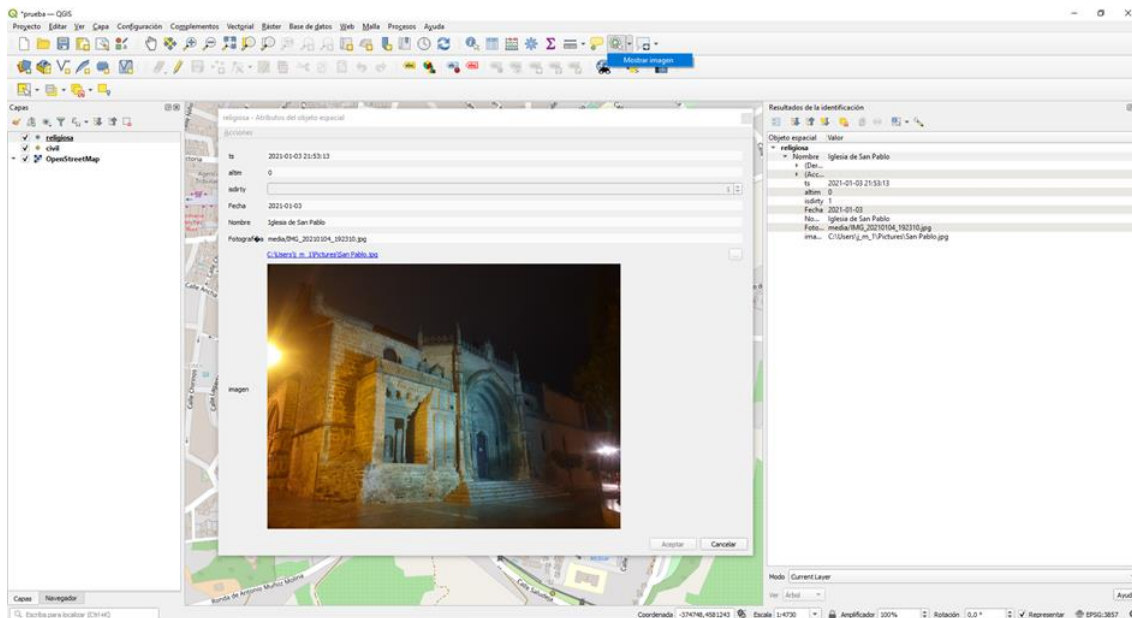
*prueba — QGIS

Proyecto Editar Ver Capa Configuración Complementos Vectorial Ráster Base de datos Web Malla Procesos Ayuda

Mostrar imagen

Capas

religiosa
civil
OpenStreetMap

religiosa - Atributos del objeto espacial

Acciones

ts 2021-01-03 21:53:13
altim 0
isdirty
Fecha 2021-01-03
Nombre Iglesia de San Pablo
Fotografía media/IMG_20210104_192310.jpg
C:\Users\j_m_1\Pictures\San Pablo.jpg
imagen

Aceptar Cancelar

Resultados de la identificación

Objeto espacial Valor
religiosa
Nombre Iglesia de San Pablo
(Der...
(Acc...
ts 2021-01-03 21:53:13
altim 0
isdirty 1
Fecha 2021-01-03
No... Iglesia de San Pablo
Foto... media/IMG_20210104_192310.jpg
ima... C:\Users\j_m_1\Pictures\San Pablo.jpg

Modo Current Layer
Ver Árbol
Ayuda

Ronda de Antonio Muñoz Molina
Calle Arcipreste
Calle Saludes

Capas Navegador

Escriba para localizar (Ctrl+K)

Coordenada -374748,4581243 Escala 1:4730 Amplificador 100% Rotación 0,0 ° Representar EPSG:3857